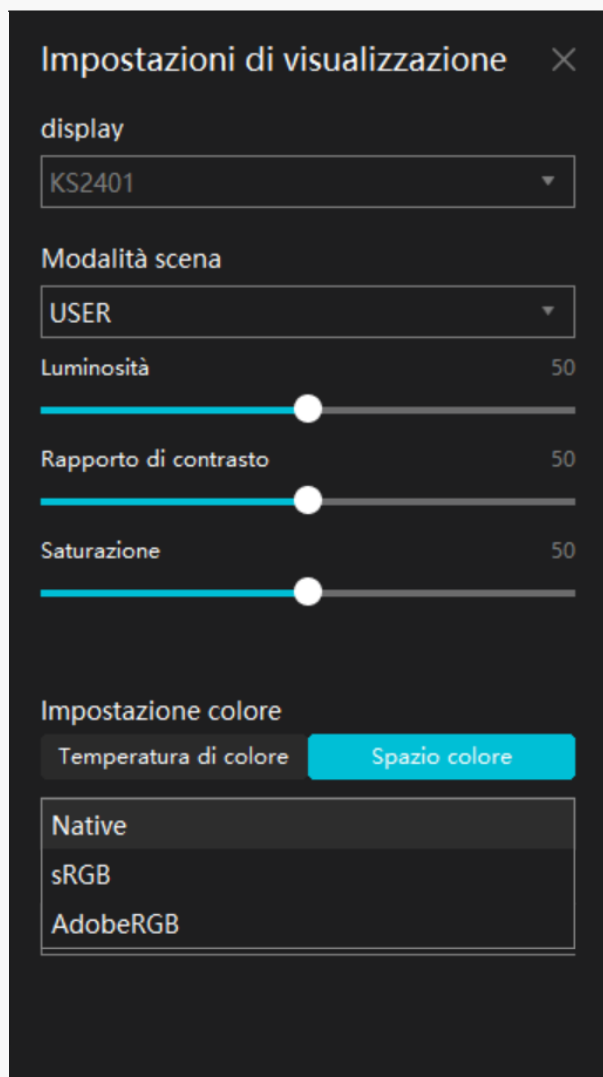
Impostazioni di visualizzazione ✕

display

KS2401

Modalità scena

USER

Luminosità 50

Rapporto di contrasto 50

Saturazione 50

Impostazione colore

Temperatura di colore | Spazio colore

Native
sRGB
AdobeRGB